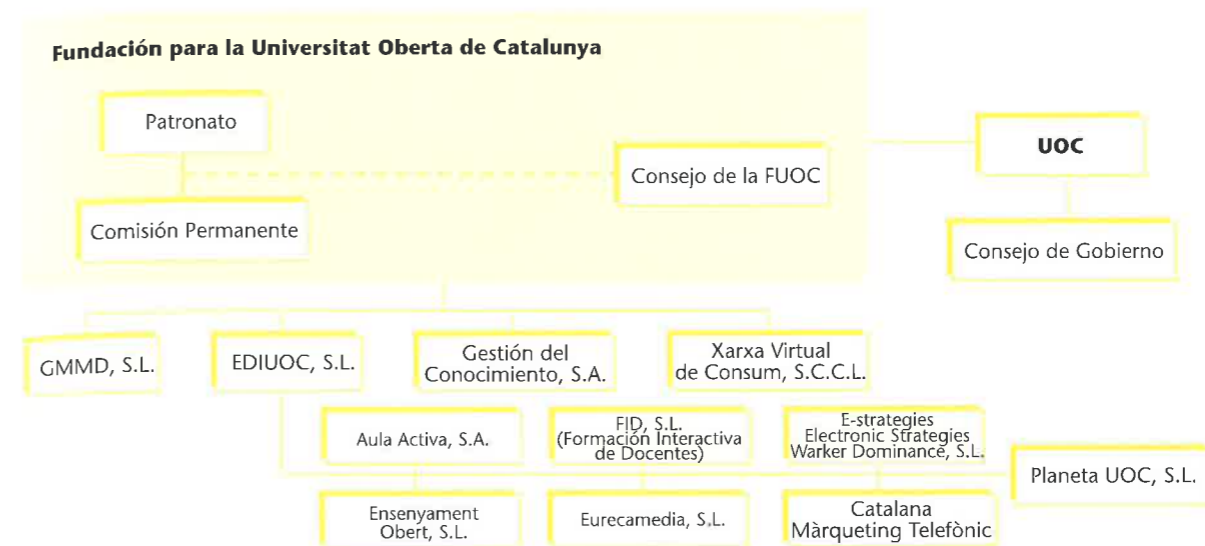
Fundación para la Universitat Oberta de Catalunya

Patronato

Consejo de la FUOC

UOC

Comisión Permanente

Consejo de Gobierno

GMMD, S.L.

EDIUOC, S.L.

Gestión del Conocimiento, S.A.

Xarxa Virtual de Consum, S.C.C.L.

Aula Activa, S.A.

FID, S.L. (Formación Interactiva de Docentes)

E-strategies Electronic Strategies Warker Dominance, S.L.

Planeta UOC, S.L.

Ensenyament Obert, S.L.

Eurecamedia, S.L.

Catalana Màrqueting Telefònic